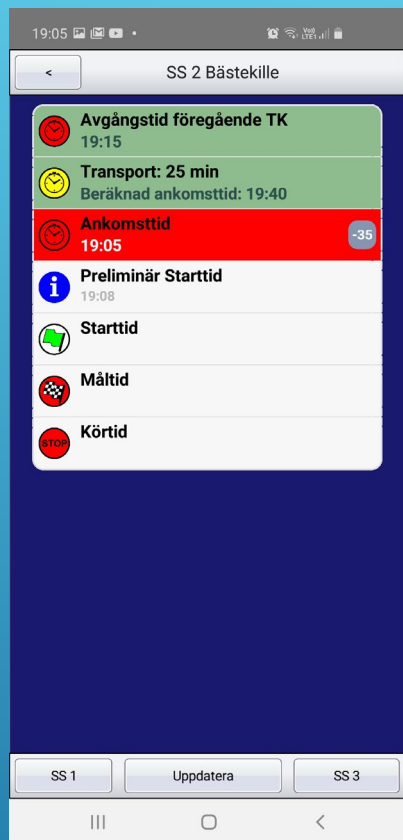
19:05

<

SS 2 Bästekille

Avgångstid föregående TK
19:15

Transport: 25 min
Beräknad ankomsttid: 19:40

Ankomsttid
19:05
-35

Preliminär Starttid
19:08

Starttid

Måltid

STOP
Körtid

SS 1
Uppdatera
SS 3